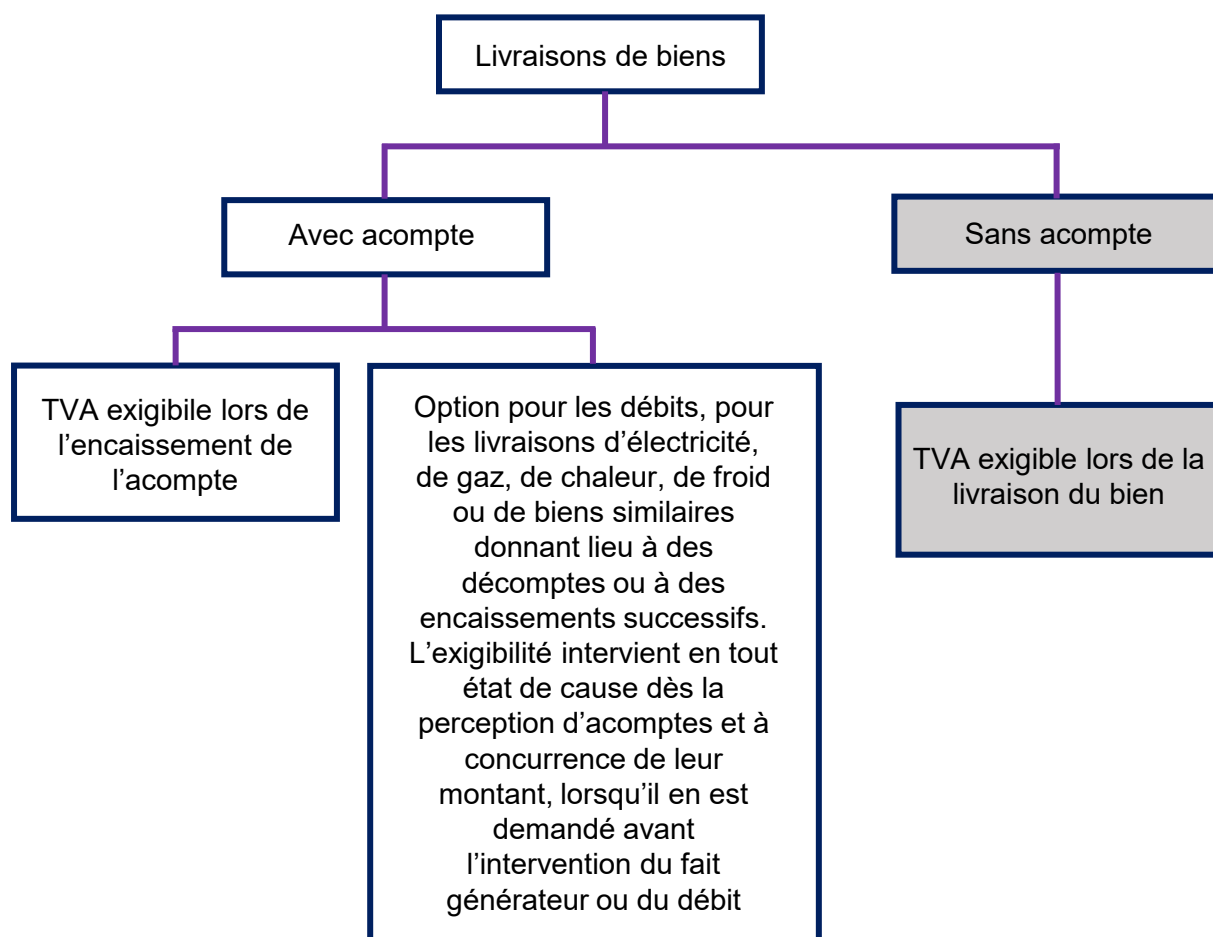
Livraisons de biens

Avec acompte

Sans acompte

TVA exigibile lors de l’encaissement de l’acompte

Option pour les débits, pour les livraisons d’électricité, de gaz, de chaleur, de froid ou de biens similaires donnant lieu à des décomptes ou à des encaissements successifs. L’exigibilité intervient en tout état de cause dès la perception d’acomptes et à concurrence de leur montant, lorsqu’il en est demandé avant l’intervention du fait générateur ou du débit

TVA exigible lors de la livraison du bien